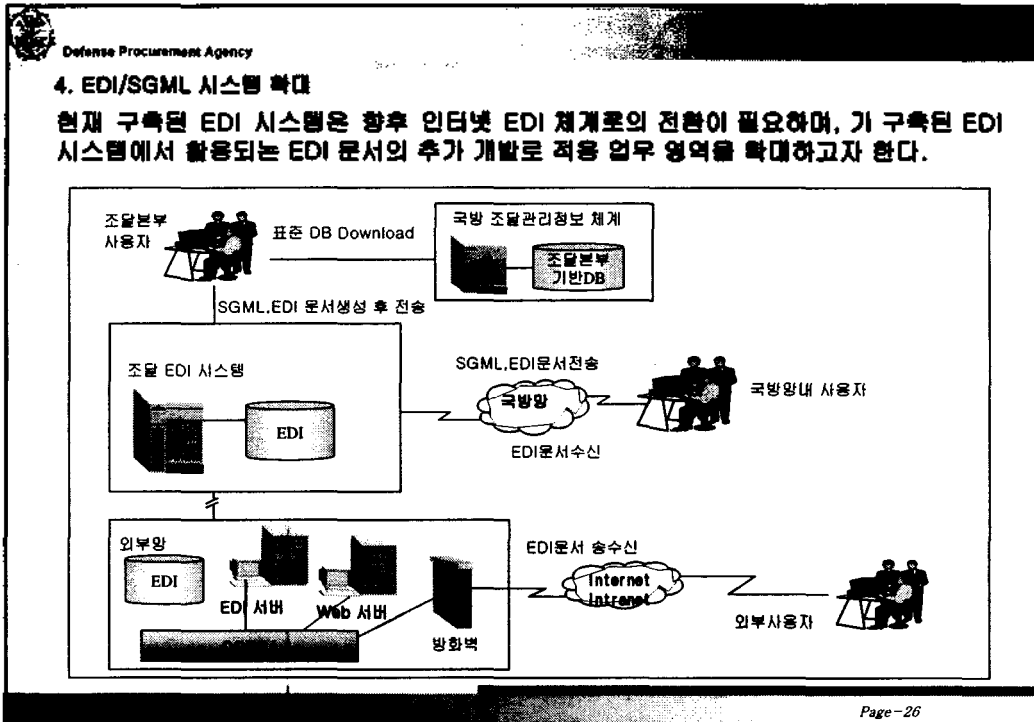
Defense Procurement Agency

4. EDI/SGML 시스템 확대

현재 구축된 EDI 시스템은 향후 인터넷 EDI 체계로의 전환이 필요하며, 기 구축된 EDI 시스템에서 활용되는 EDI 문서의 추가 개발로 적용 업무 영역을 확대하고자 한다.

조달본부 사용자

표준 DB Download

국방 조달관리정보 체계

조달본부 기반DB

SGML,EDI 문서생성 후 전송

조달 EDI 시스템

EDI

SGML,EDI문서전송

국방망

국방망내 사용자

EDI문서수신

외부망

EDI

EDI 서버

Web 서버

방화벽

EDI문서 송수신

Internet Intranet

외부사용자

Page-26